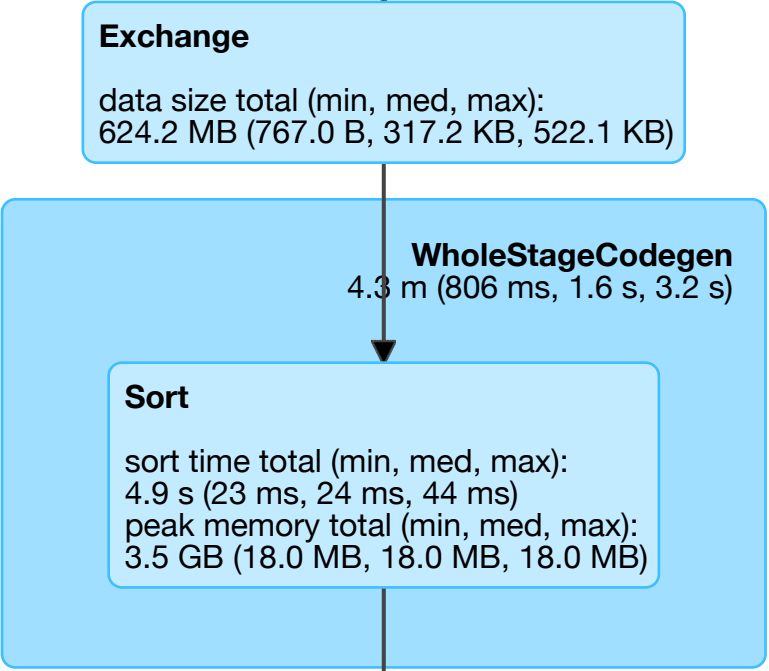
Exchange

data size total (min, med, max):
624.2 MB (767.0 B, 317.2 KB, 522.1 KB)

WholeStageCodegen
4.3 m (806 ms, 1.6 s, 3.2 s)

Sort

sort time total (min, med, max):
4.9 s (23 ms, 24 ms, 44 ms)
peak memory total (min, med, max):
3.5 GB (18.0 MB, 18.0 MB, 18.0 MB)